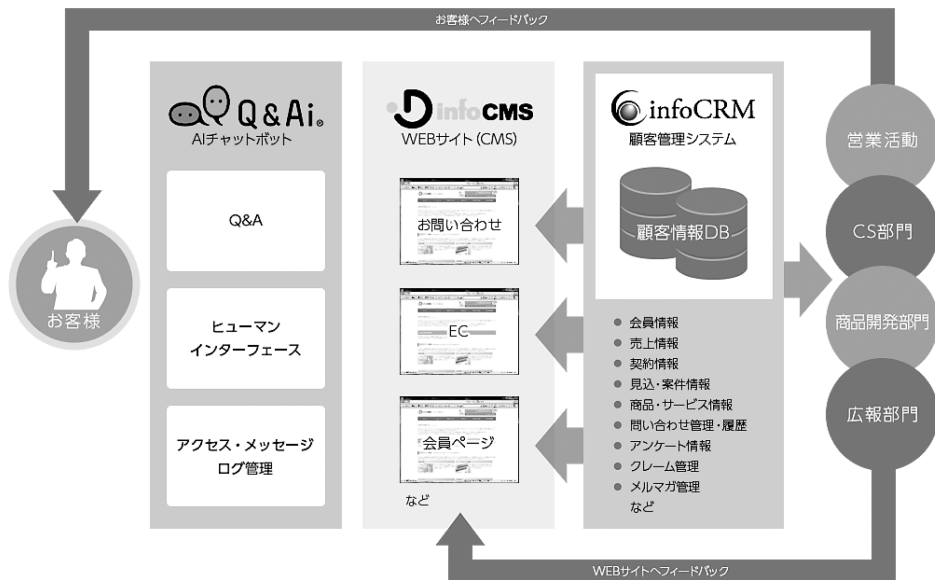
お客様へフィードバック

Q&Ai
AIチャットボット

Q&A

ヒューマン
インターフェース

アクセス・メッセージ
ログ管理

infoCMS
WEBサイト（CMS）

お問い合わせ

EC

会員ページ

など

infoCRM
顧客管理システム

顧客情報DB

● 会員情報
● 売上情報
● 契約情報
● 見込・案件情報
● 商品・サービス情報
● 問い合わせ管理・履歴
● アンケート情報
● クレーム管理
● メルマガ管理
など

お客様

営業活動

CS部門

商品開発部門

広報部門

WEBサイトへフィードバック